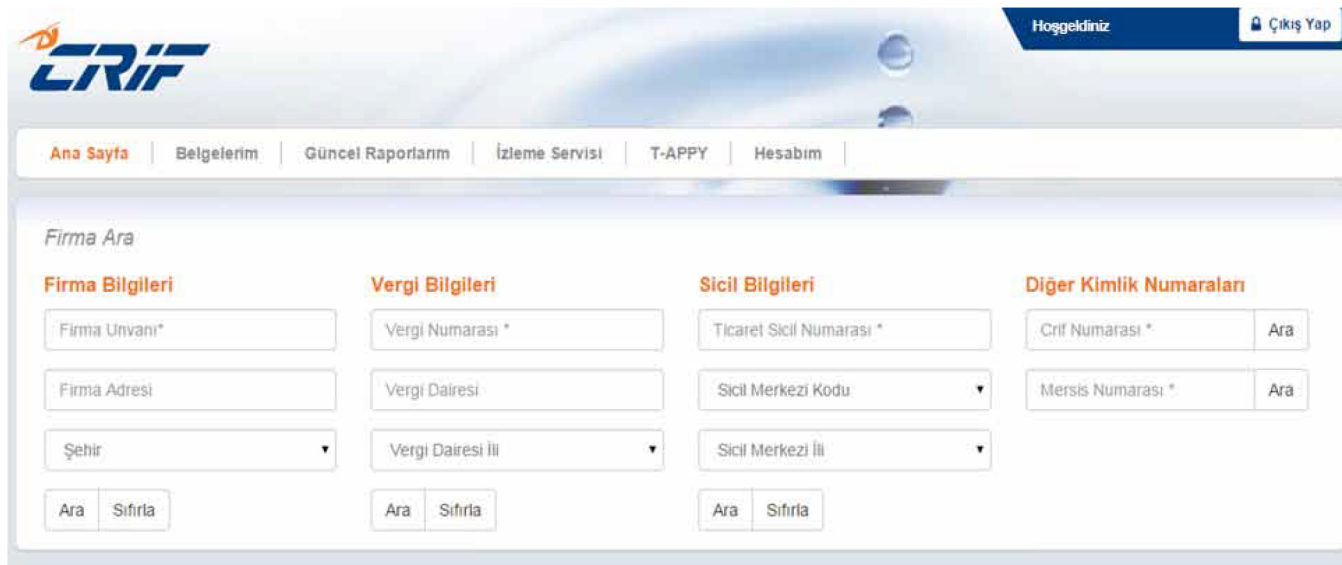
CRIF

Hoşgeldiniz

Çıkış Yap

Ana Sayfa | Belgelerim | Güncel Raporlarım | İzleme Servisi | T-APPY | Hesabım

Firma Ara

Firma Bilgileri

Firma Unvanı*

Firma Adresi

Şehir

Ara Sıfırla

Vergi Bilgileri

Vergi Numarası *

Vergi Dairesi

Vergi Dairesi İli

Ara Sıfırla

Sicil Bilgileri

Ticaret Sicil Numarası *

Sicil Merkezi Kodu

Sicil Merkezi İli

Ara Sıfırla

Diğer Kimlik Numaraları

Crif Numarası * Ara

Mersis Numarası * Ara